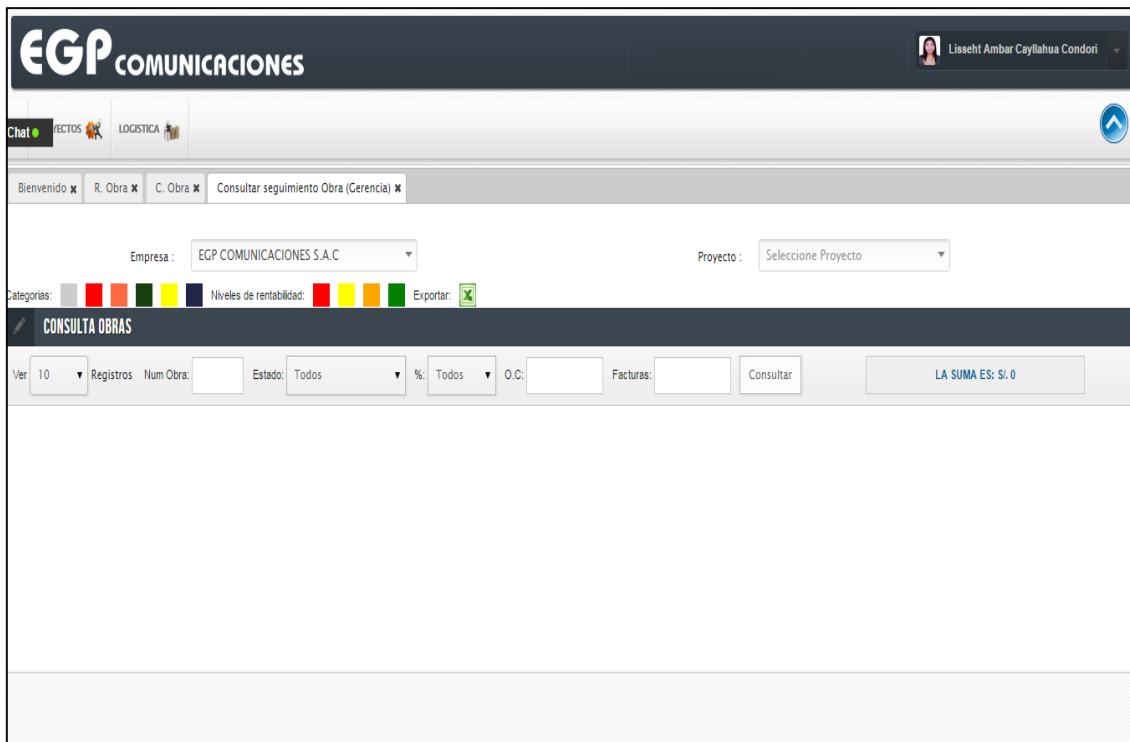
EGP COMUNICACIONES

Lisseht Ambar Cayllahua Condori

Chat YECTOS LOGISTICA

Bienvenido ✖ R. Obra ✖ C. Obra ✖ Consultar seguimiento Obra (Gerencia) ✖

Empresa : EGP COMUNICACIONES S.A.C

Proyecto : Seleccione Proyecto

Categorias: Niveles de rentabilidad: Exportar:

CONSULTA OBRAS

Ver 10 Registros Num Obra: Estado: Todos %: Todos O.C: Facturas: Consultar LA SUMA ES: S/. 0